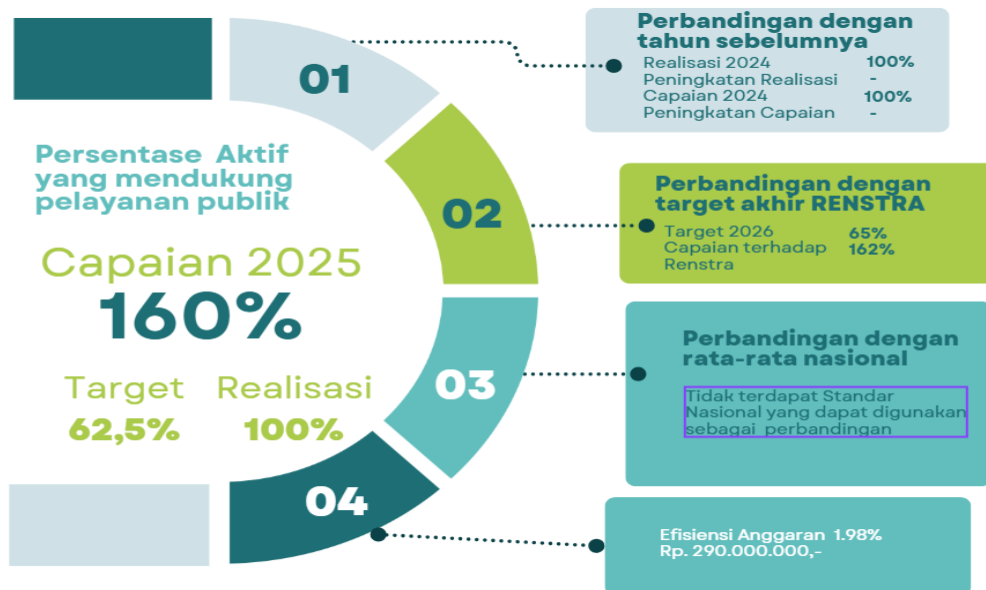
01

02

03

04

Persentase Aktif yang mendukung pelayanan publik

Capaian 2025
160%

Target
62,5%

Realisasi
100%

Perbandingan dengan tahun sebelumnya

| | |
|---|---|
| Realisasi 2024 | 100% |
| Peningkatan Realisasi | - |
| Capaian 2024 | 100% |
| Peningkatan Capaian | - |

Perbandingan dengan target akhir RENSTRA

| | |
|---|---|
| Target 2026 | 65% |
| Capaian terhadap Renstra | 162% |

Perbandingan dengan rata-rata nasional

Tidak terdapat Standar Nasional yang dapat digunakan sebagai perbandingan

Efisiensi Anggaran 1.98%
Rp. 290.000.000,-